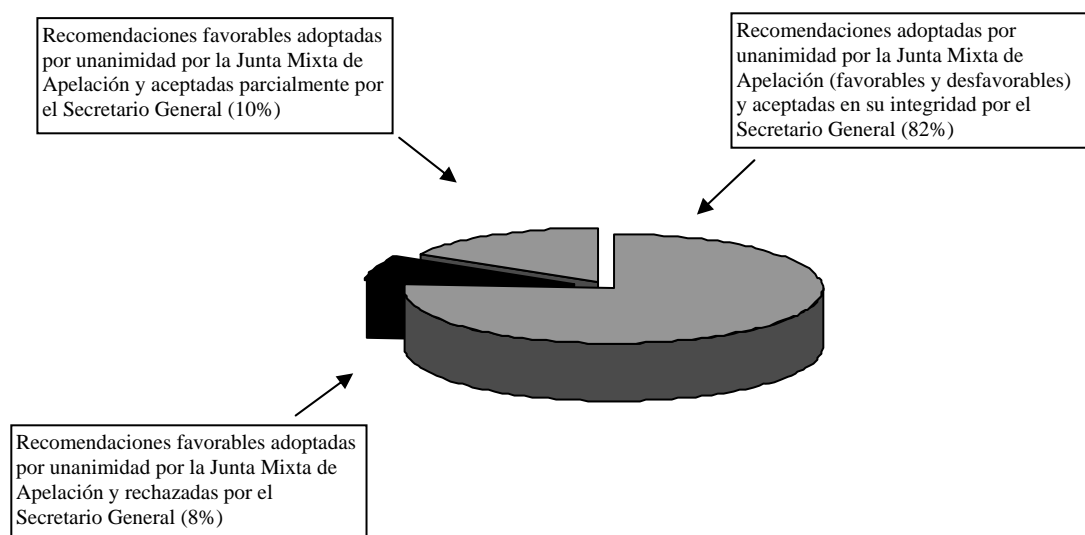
Recomendaciones favorables adoptadas por unanimidad por la Junta Mixta de Apelación y aceptadas parcialmente por el Secretario General (10%)

Recomendaciones adoptadas por unanimidad por la Junta Mixta de Apelación (favorables y desfavorables) y aceptadas en su integridad por el Secretario General (82%)

Recomendaciones favorables adoptadas por unanimidad por la Junta Mixta de Apelación y rechazadas por el Secretario General (8%)